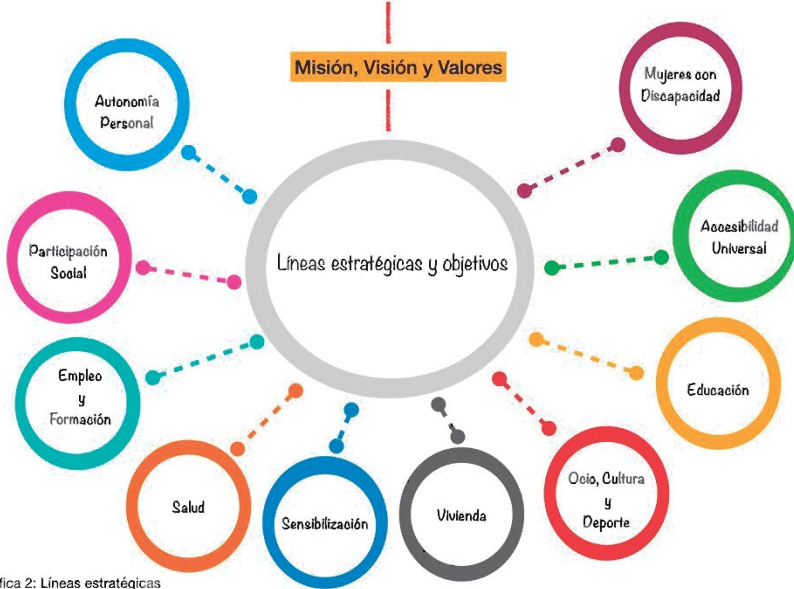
Misión, Visión y Valores

Autonomía Personal

Mujeres con Discapacidad

Líneas estratégicas y objetivos

Participación Social

Accesibilidad Universal

Empleo y Formación

Educación

Salud

Sensibilización

Vivienda

Ocio, Cultura y Deporte

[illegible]fica 2: Líneas estratégicas